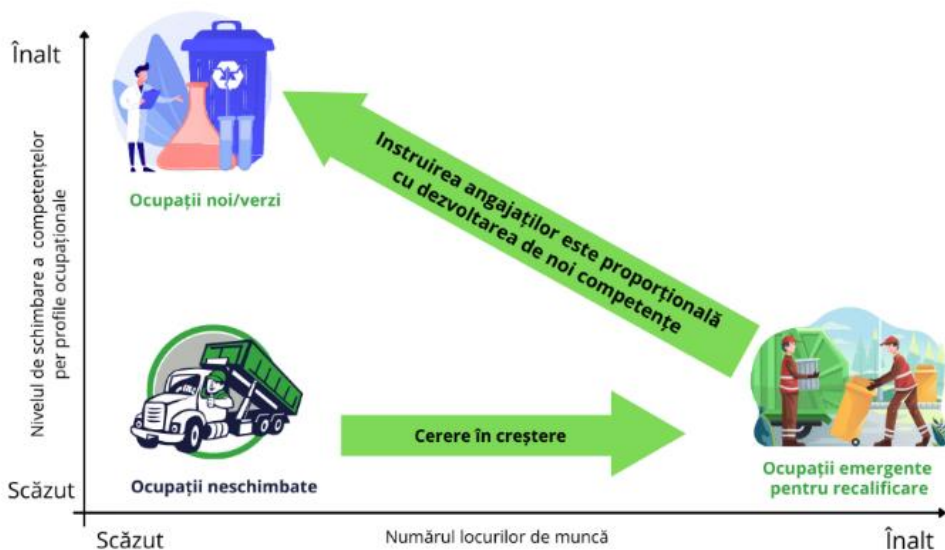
Înalt

Nivelul de schimbare a competențelor per profile ocupaționale

Ocupații noi/verzi

Instruirea angajaților este proporțională cu dezvoltarea de noi competențe

Ocupații neschimbate

Cerere în creștere

Ocupații emergente pentru recalificare

Scăzut

Scăzut

Numărul locurilor de muncă

Înalt